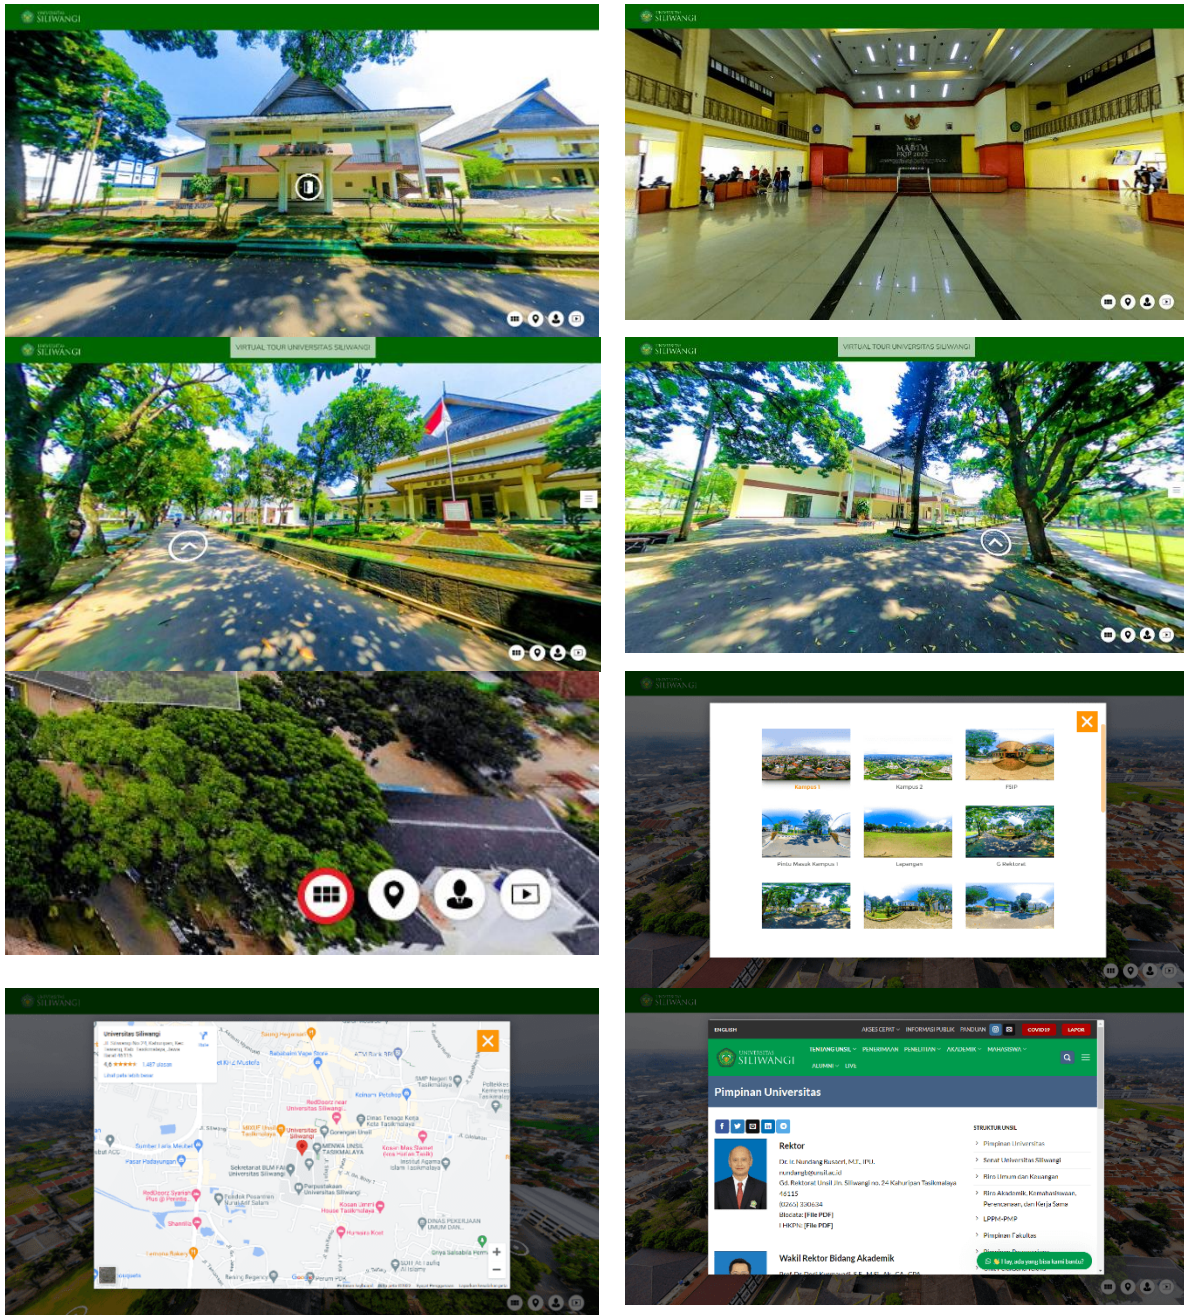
UNIVERSITAS SILIWANGI

UNIVERSITAS SILIWANGI

MABIM FISIP 2022

UNIVERSITAS SILIWANGI

VIRTUAL TOUR UNIVERSITAS SILIWANGI

UNIVERSITAS SILIWANGI

VIRTUAL TOUR UNIVERSITAS SILIWANGI

UNIVERSITAS SILIWANGI

Kampus 1

Kampus 2

FISIP

Pintu Masuk Kampus 1

Lapangan

G Rektorat

UNIVERSITAS SILIWANGI

Universitas Siliwangi

4,6 ★★★★★

Universitas Siliwangi

UNIVERSITAS SILIWANGI

ENGLISH

AKSES CEPAT INFORMASI PUBLIK PANDUAN COVID19 LAPOR

UNIVERSITAS SILIWANGI

TENTANG UNSIL PENERIMAAN PENELITIAN AKADEMIK MAHASISWA ALUMNI LIVE

Pimpinan Universitas

Rektor

Dr. Ir. Nundang Busaeri, M.T., IPU.

nundang@unsil.ac.id

Gd. Rektorat Unsil Jln. Siliwangi no. 24 Kahuripan Tasikmalaya 46115

(0265) 330634

Biodata: [File PDF]

LHKPN: [File PDF]

Wakil Rektor Bidang Akademik

STRUKTUR UNSIL

Pimpinan Universitas

Senat Universitas Siliwangi

Biro Umum dan Keuangan

Biro Akademik, Kemahasiswaan, Perencanaan, dan Kerja Sama

LPPM-PMP

Pimpinan Fakultas

Hay, ada yang bisa kami bantu?